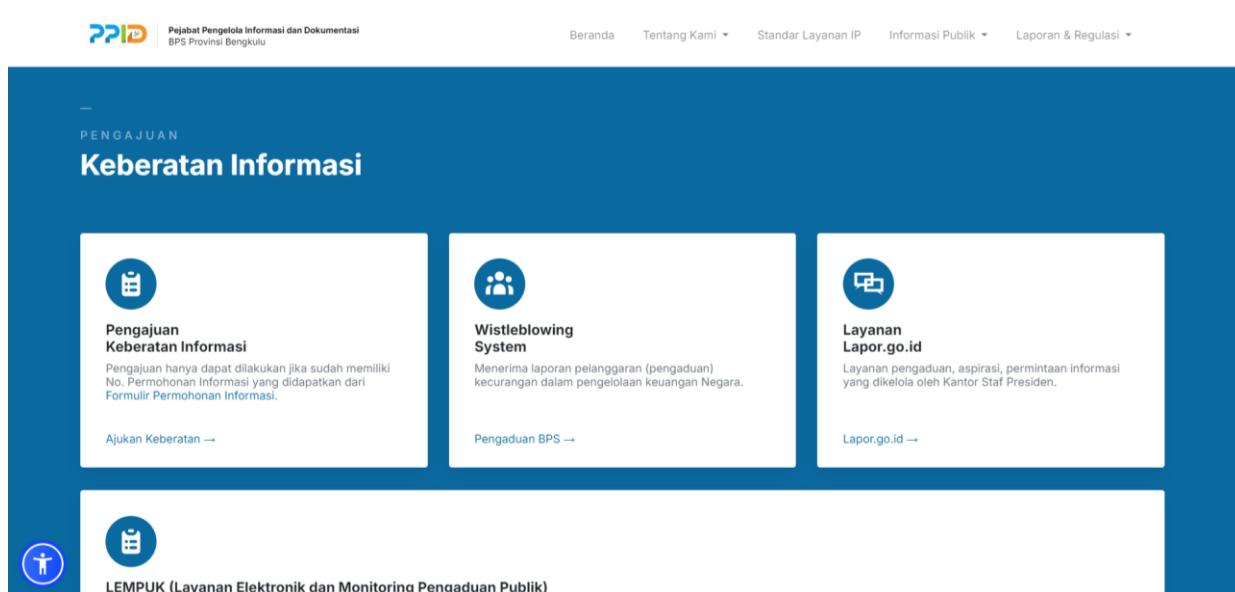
PPID

Pejabat Pengelola Informasi dan Dokumentasi
BPS Provinsi Bengkulu

Beranda Tentang Kami ▾ Standar Layanan IP Informasi Publik ▾ Laporan & Regulasi ▾

PENGAJUAN

Keberatan Informasi

Pengajuan
Keberatan Informasi

Pengajuan hanya dapat dilakukan jika sudah memiliki No. Permohonan Informasi yang didapatkan dari Formulir Permohonan Informasi.

Ajukan Keberatan →

Wistleblowing
System

Menerima laporan pelanggaran (pengaduan) kecurangan dalam pengelolaan keuangan Negara.

Pengaduan BPS →

Layanan
Lapor.go.id

Layanan pengaduan, aspirasi, permintaan informasi yang dikelola oleh Kantor Staf Presiden.

Lapor.go.id →

LEMPUK (Layanan Elektronik dan Monitoring Pengaduan Publik)